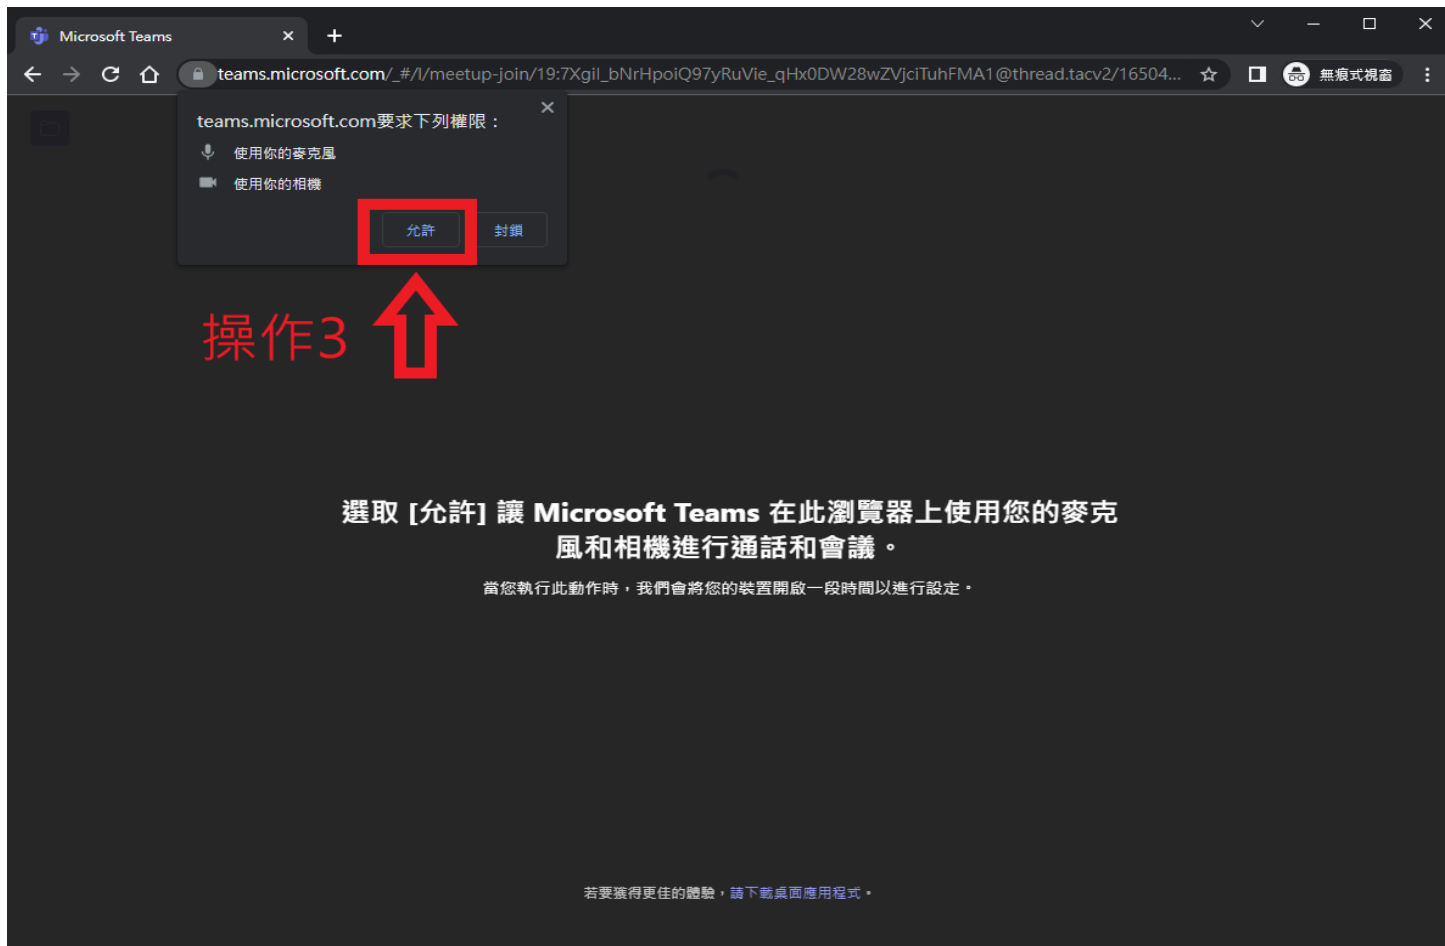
Microsoft Teams

teams.microsoft.com/_#/l/meetup-join/19:7Xgil_bNrHpoiQ97yRuVie_qHx0DW28wZVjciTuhFMA1@thread.tacv2/16504...

無痕式視窗

teams.microsoft.com要求下列權限：

使用你的麥克風

使用你的相機

允許

封鎖

操作3

選取 [允許] 讓 Microsoft Teams 在此瀏覽器上使用您的麥克風和相機進行通話和會議。

當您執行此動作時，我們會將您的裝置開啟一段時間以進行設定。

若要獲得更佳的體驗，請下載桌面應用程式。